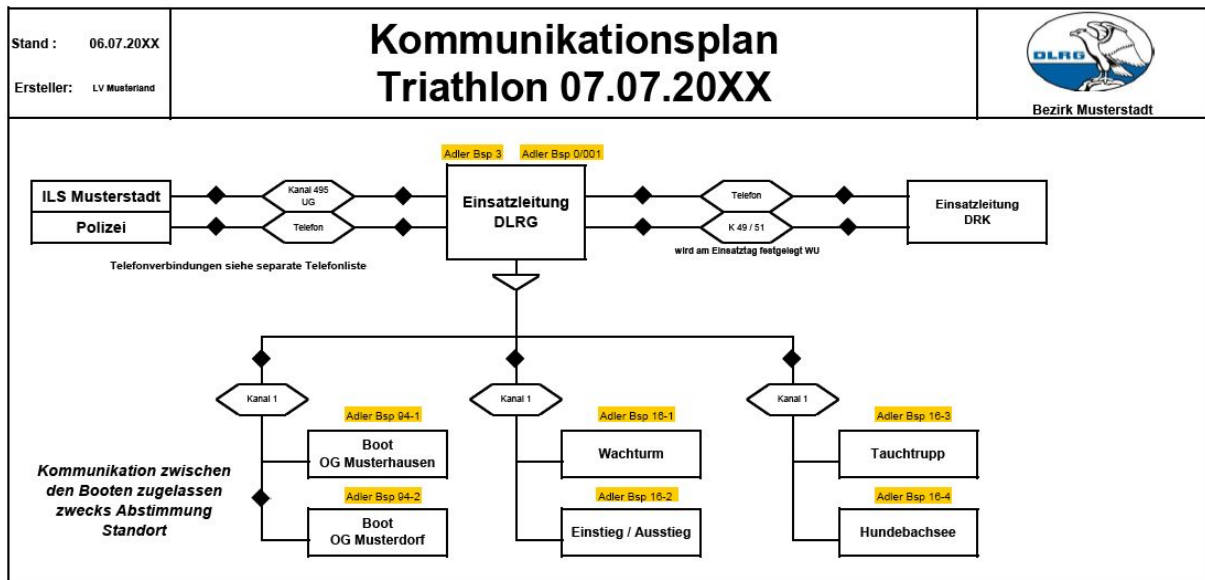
Stand : 06.07.20XX

Ersteller: LV Musterland

Kommunikationsplan
Triathlon 07.07.20XX

DLRG

Bezirk Musterstadt

Adler Bsp 3 Adler Bsp 0/001

ILS Musterstadt

Polizei

Kanal 495 UG

Telefon

Einsatzleitung DLRG

Telefon

K 49 / 51

Einsatzleitung DRK

wird am Einsatztag festgelegt WU

Telefonverbindungen siehe separate Telefonliste

Kanal 1

Kanal 1

Kanal 1

Adler Bsp 94-1

Boot OG Musterhausen

Adler Bsp 94-2

Boot OG Musterdorf

Adler Bsp 16-1

Wachturm

Adler Bsp 16-2

Einstieg / Ausstieg

Adler Bsp 16-3

Tauchtrupp

Adler Bsp 16-4

Hundebachsee

Kommunikation zwischen den Booten zugelassen zwecks Abstimmung Standort